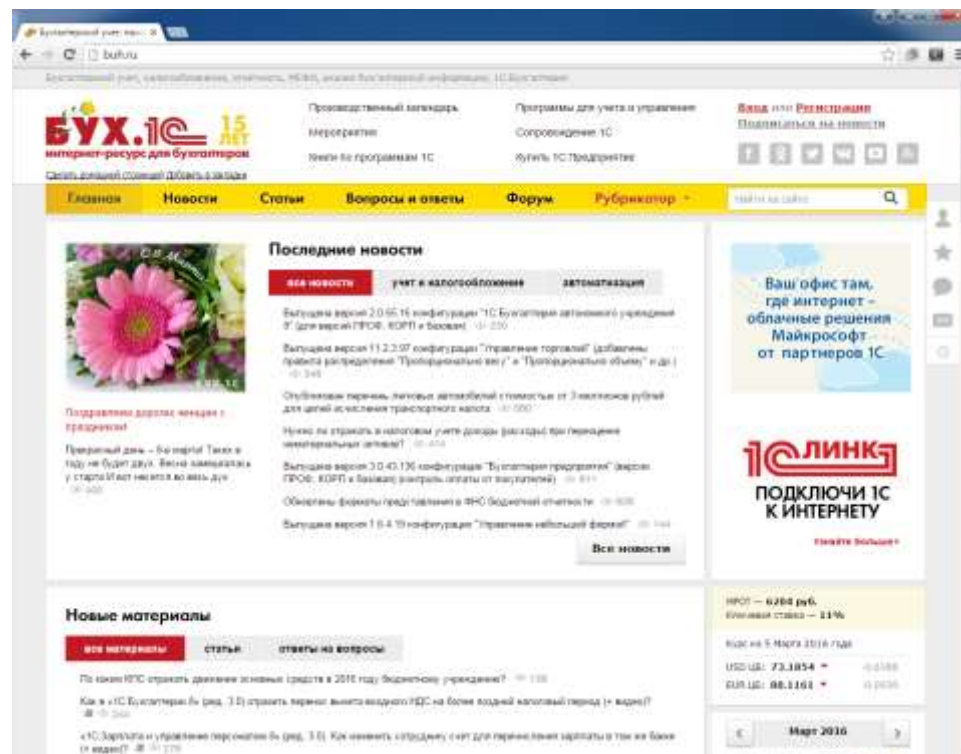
Бухгалтерский учет, нал: ×

buh.ru

БУХ.1С 15 лет
интернет-ресурс для бухгалтеров
Сделать домашней страницей Добавить в закладки

Производственный календарь
Мероприятия
Книги по программам 1С

Программы для учета и управления
Сопровождение 1С
Купить 1С:Предприятие

Вход или Регистрация
Подписаться на новости

Главная | Новости | Статьи | Вопросы и ответы | Форум | Рубрикатор

Найти на сайте

Последние новости

все новости | учет и налогообложение | автоматизация

Выпущена версия 2.0.65.16 конфигурации "1С:Бухгалтерия автономного учреждения 8" (для версий ПРОФ, КОРП и базовая) 230

Выпущена версия 11.2.2.97 конфигурации "Управление торговлей" (добавлены правила распределения "Пропорционально весу" и "Пропорционально объему" и др.) 349

Опубликован перечень легковых автомобилей стоимостью от 3 миллионов рублей для целей исчисления транспортного налога 350

Нужно ли отражать в налоговом учете доходы расходы при переоценке нематериальных активов? 414

Выпущена версия 3.0.43.136 конфигурации "Бухгалтерия предприятия" (версии ПРОФ, КОРП и базовая) контроль оплаты от покупателей) 611

Обновлены форматы представления в ФНС бюджетной отчетности 606

Выпущена версия 1.0.4.19 конфигурации "Управление небольшой фирмой" 144

Все новости

Поздравляем дорогих женщин с праздником!

Прекрасный день – 8-е марта! Таких в году не будет двух. Весна замешкалась у старта! И вот несется во весь дух 448

Ваш офис там, где интернет – облачные решения Майкрософт от партнеров 1С

1С:ЛИНК
ПОДКЛЮЧИ 1С К ИНТЕРНЕТУ
Узнайте больше»

Новые материалы

все материалы | статьи | ответы на вопросы

По каким КПС отражать движение основных средств в 2016 году бюджетному учреждению? 138

Как в «1С:Бухгалтерии 8» (ред. 3.0) отразить перенос вычета входного НДС на более поздний налоговый период (+ видео)?

«1С:Зарплата и управление персоналом 8» (ред. 3.0): Как изменить сотруднику счет для перечисления зарплаты в том же банке (+ видео)? 279

МРОТ — 6204 руб.
Ключевая ставка — 11%

Курс на 5 Марта 2016 года
USD ЦБ: 73.1854
EUR ЦБ: 80.1161

Март 2016